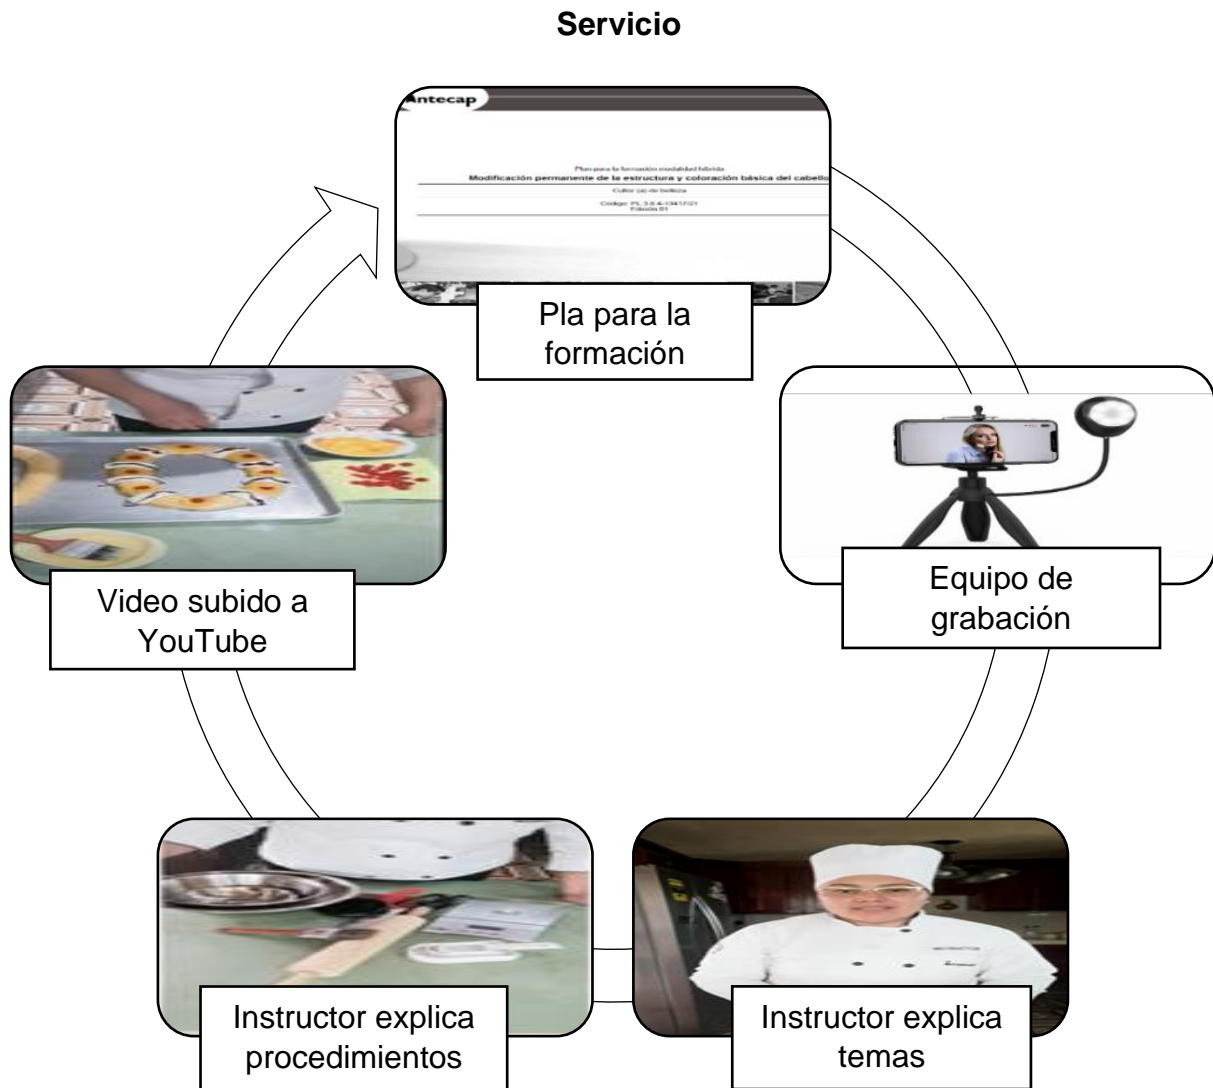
**Servicio**

Intecap

Plan para la formación modalidad híbrida
Modificación permanente de la estructura y coloración básica del cabello
Cultor (a) de belleza
Código: PL 3.6.4-13417/21
Edición 01

Pla para la formación

Equipo de grabación

Instructor explica temas

Instructor explica procedimientos

Video subido a YouTube